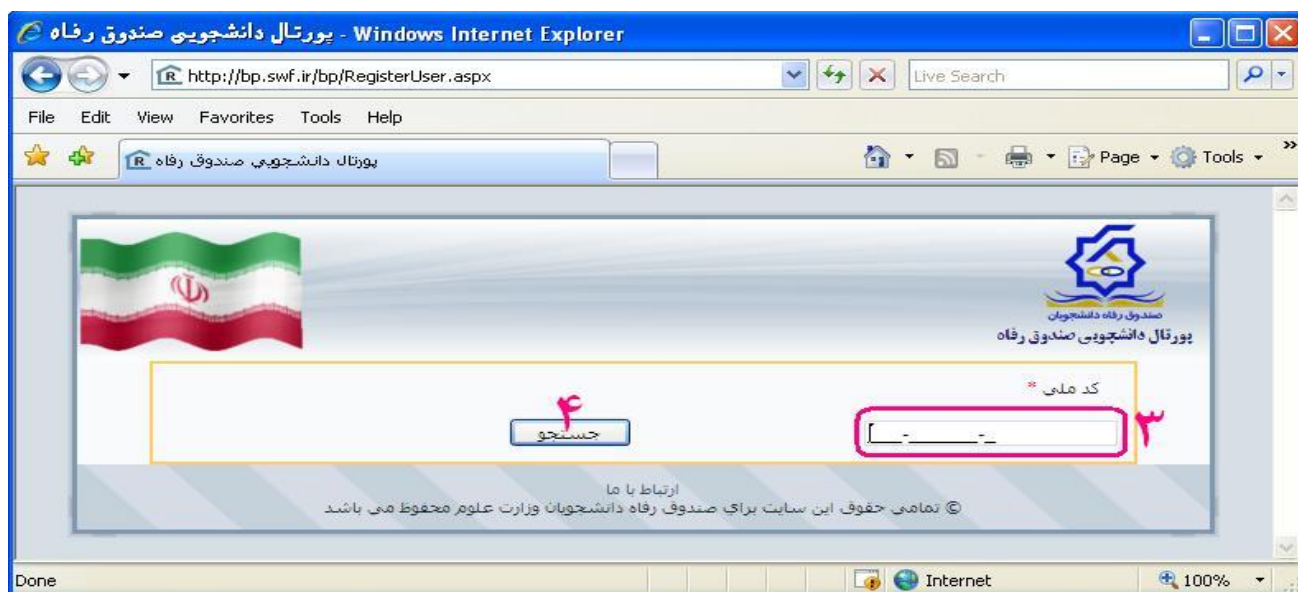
پورتال دانشجویی صندوق رفاه - Windows Internet Explorer

http://bp.swf.ir/bp/RegisterUser.aspx

Live Search

File Edit View Favorites Tools Help

پورتال دانشجویی صندوق رفاه

Page Tools

صندوق رفاه دانشجویان

پورتال دانشجویی صندوق رفاه

کد ملی *

۳

___-______-_

۴

جستجو

ارتباط با ما

© تمامی حقوق این سایت برای صندوق رفاه دانشجویان وزارت علوم محفوظ می باشد

Done

Internet

100%